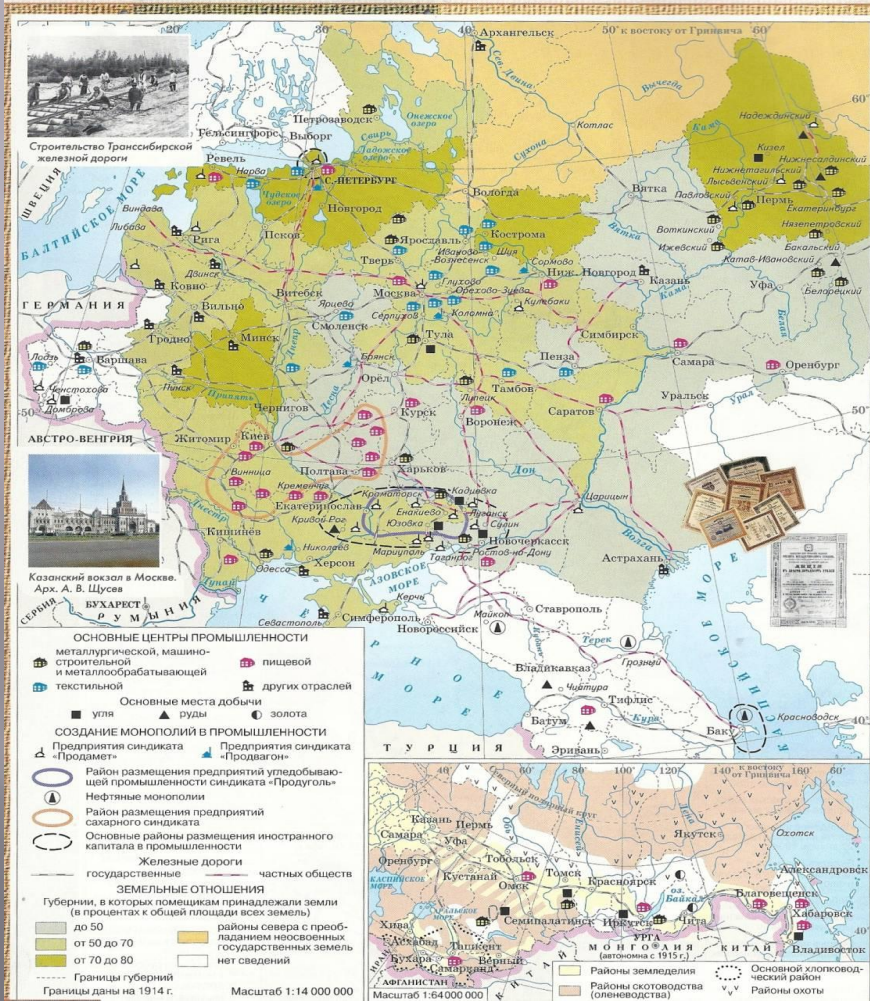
Строительство Транссибирской железной дороги

Казанский вокзал в Москве. Арх. А. В. Щусев

30° 40° 50° к востоку от Гринвича 60°

Архангельск
Петрозаводск
Гельсингфорс
Выборг
Ревель
Нарва
С.-ПЕТЕРБУРГ
Онежское озеро
Ладожское озеро
Чудское озеро
Котлас
Вологда
Вятка
Новгород
Псков
Ярославль
Кострома
Иваново-Вознесенск
Шуя
Сормово
Нижний Новгород
Виндава
Либава
Рига
Двинск
Ковно
Вильно
Гродно
Минск
Витебск
Смоленск
Ярцево
Тверь
Москва
Глухово
Орехово-Зуево
Кулебаки
Серпухов
Коломна
Тула
Брянск
Орел
Курск
Воронеж
Липецк
Тамбов
Пенза
Саратов
Симбирск
Казань
Самара
Уфа
Оренбург
Уральск
Пермь
Екатеринбург
Надеждинский
Кизел
Нижнесалдинский
Нижнетагильский
Лысьвенский
Павловский
Воткинский
Ижевский
Нязепетровский
Бакальский
Катав-Ивановский
Белорецкий
ШВЕЦИЯ
БАЛТИЙСКОЕ МОРЕ
ГЕРМАНИЯ
Лодзь
Варшава
Ченстохова
Домброва
Пинск
Чернигов
Киев
Житомир
Винница
Полтава
Харьков
Кременчуг
Екатеринослав
Кривой Рог
Краматорск
Енакиево
Юзовка
Кадиевка
Луганск
Сулин
Мариуполь
Таганрог
Ростов-на-Дону
Новочеркасск
Царицын
Астрахань
Кишинев
Николаев
Херсон
Одесса
Севастополь
Симферополь
Керчь
Новороссийск
Майкоп
Ставрополь
Грозный
Владикавказ
Чиатура
Тифлис
Батум
Эривань
Баку
Красноводск
АВСТРО-ВЕНГРИЯ
БУХАРЕСТ
РУМЫНИЯ
СЕРБИЯ
ЧЕРНОЕ МОРЕ
АЗОВСКОЕ МОРЕ
КАСПИЙСКОЕ МОРЕ
ТУРЦИЯ
Днепр
Дон
Волга
Кама
Урал
Терек
Кура
Днестр
Дунай
Припять
Белая
Сухона
Вычегда
Северная Двина
Свирь
Десна
Вятка
50°

ОСНОВНЫЕ ЦЕНТРЫ ПРОМЫШЛЕННОСТИ
металлургической, машиностроительной и металлообрабатывающей
пищевой
текстильной
других отраслей
Основные места добычи
угля
руды
золота
СОЗДАНИЕ МОНОПОЛИЙ В ПРОМЫШЛЕННОСТИ
Предприятия синдиката «Продамет»
Предприятия синдиката «Продвагон»
Район размещения предприятий угледобывающей промышленности синдиката «Продуголь»
Нефтяные монополии
Район размещения предприятий сахарного синдиката
Основные районы размещения иностранного капитала в промышленности
Железные дороги
государственные
частных обществ
ЗЕМЕЛЬНЫЕ ОТНОШЕНИЯ
Губернии, в которых помещикам принадлежали земли (в процентах к общей площади всех земель)
до 50
от 50 до 70
от 70 до 80
районы севера с преобладанием неосвоенных государственных земель
нет сведений
Границы губерний
Границы даны на 1914 г.
Масштаб 1:14 000 000

40° 60° 80° 100° 120° 140° к востоку от Гринвича 160° 180° 60°
Северный полярный круг
Казань
Пермь
Самара
Уфа
Оренбург
Тобольск
Кустанай
Омск
Томск
Красноярск
Якутск
Охотск
Семипалатинск
Иркутск
Чита
Благовещенск
Александровск
Хабаровск
Владивосток
Хива
Ашхабад
Бухара
Ташкент
Самарканд
Верный
оз. Байкал
АФГАНИСТАН
УРГА
МОНГОЛИЯ (автономна с 1915 г.)
КИТАЙ
Районы земледелия
Районы скотоводства (оленеводства)
Основной хлопководческий район
Районы охоты
Масштаб 1:64 000 000